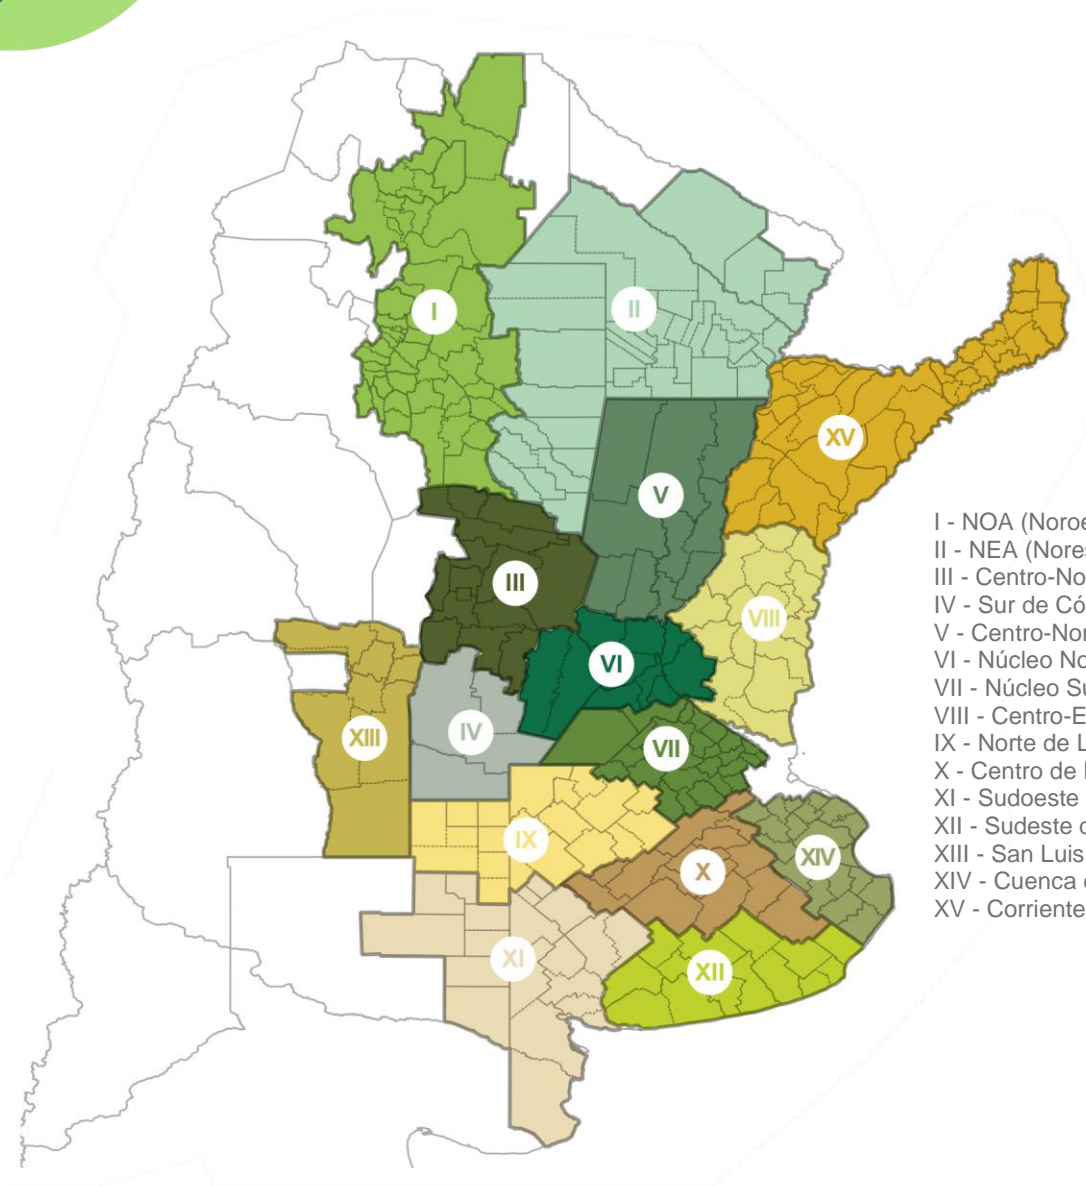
I

II

XV

V

III

VIII

VI

XIII

IV

VII

IX

XIV

X

XI

XII

I - NOA (Noroe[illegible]
II - NEA (Nores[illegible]
III - Centro-No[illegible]
IV - Sur de Có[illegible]
V - Centro-Nor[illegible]
VI - Núcleo No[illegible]
VII - Núcleo Su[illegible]
VIII - Centro-E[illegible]
IX - Norte de L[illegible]
X - Centro de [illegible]
XI - Sudoeste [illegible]
XII - Sudeste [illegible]
XIII - San Luis
XIV - Cuenca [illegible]
XV - Corriente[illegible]